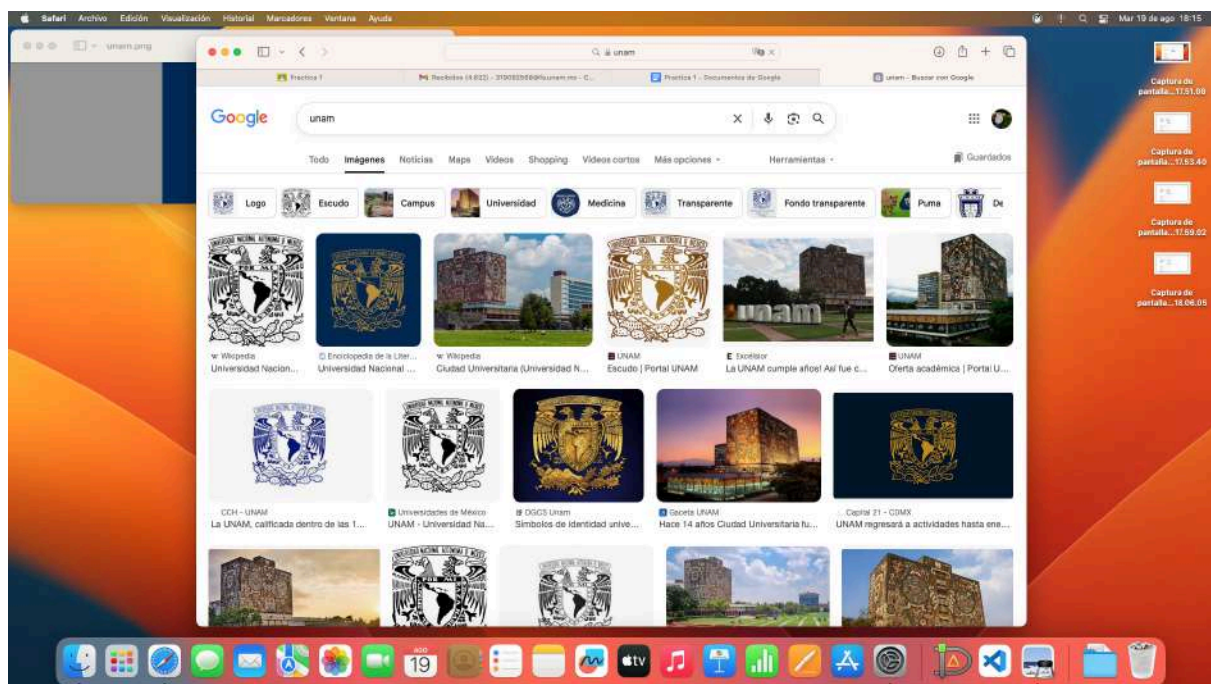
Safari Archivo Edición Visualización Historial Marcadores Ventana Ayuda

Mar 19 de ago 18:15

unam.png

unam

Practica 1

Recibidos (4.822) - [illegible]@unam.mx - C...

Practica 1 - Documentos de Google

unam - Buscar con Google

Google

unam

Todo Imágenes Noticias Maps Videos Shopping Videos cortos Más opciones Herramientas

Guardados

Logo Escudo Campus Universidad Medicina Transparente Fondo transparente Puma De

Wikipedia
Universidad Nacion...

Enciclopedia de la Liter...
Universidad Nacional ...

Wikipedia
Ciudad Universitaria (Universidad N...

UNAM
Escudo | Portal UNAM

Excélsior
La UNAM cumple años! Así fue c...

UNAM
Oferta académica | Portal U...

CCH - UNAM
La UNAM, calificada dentro de las 1...

Universidades de México
UNAM - Universidad Na...

DGCS Unam
Símbolos de identidad unive...

Gaceta UNAM
Hace 14 años Ciudad Universitaria fu...

Capital 21 - CDMX
UNAM regresará a actividades hasta ene...

Captura de pantalla...17.51.08

Captura de pantalla...17.53.40

Captura de pantalla...17.59.02

Captura de pantalla...18.06.05

19